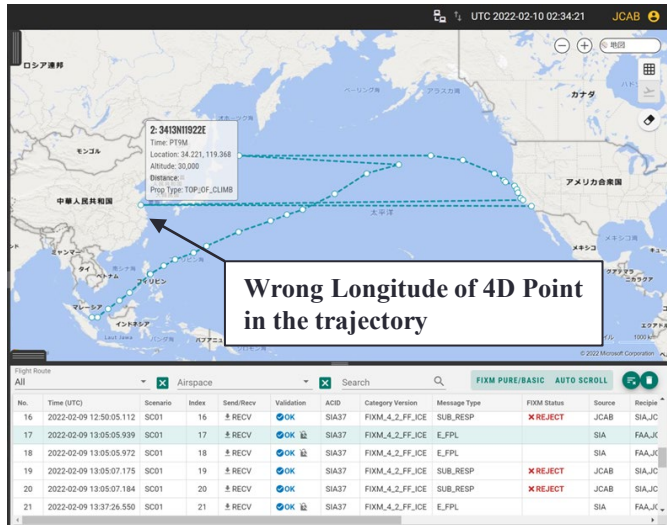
UTC 2022-02-10 02:34:21 JCAB

地図

ロシア連邦

モンゴル

中華人民共和国

ミャンマー

タイ

ベトナム

フィリピン

マレーシア

インドネシア

パプアニューギニア

カナダ

アメリカ合衆国

メキシコ

太平洋

2: 3413N11922E
Time: PT9M
Location: 34.221, 119.368
Altitude: 30,000
Distance:
Prop Type: TOP_OF_CLIMB

Wrong Longitude of 4D Point in the trajectory

© 2022 Microsoft Corporation

1000 km

Flight Route
All

Airspace

Search

FIXM PURE/BASIC AUTO SCROLL

| No. | Time (UTC) | Scenario | Index | Send/Recv | Validation | ACID | Category Version | Message Type | FIXM Status | Source | Recipie |
|---|---|---|---|---|---|---|---|---|---|---|---|
| 16 | 2022-02-09 12:50:05.112 | SC01 | 16 | RECV | OK | SIA37 | FIXM_4_2_FF_ICE | SUB_RESP | ✕REJECT | JCAB | SIA,JC |
| 17 | 2022-02-09 13:05:05.939 | SC01 | 17 | RECV | OK | SIA37 | FIXM_4_2_FF_ICE | E_FPL | | SIA | FAA,JC |
| 18 | 2022-02-09 13:05:05.972 | SC01 | 18 | RECV | OK | SIA37 | FIXM_4_2_FF_ICE | E_FPL | | SIA | FAA,JC |
| 19 | 2022-02-09 13:05:07.175 | SC01 | 19 | RECV | OK | SIA37 | FIXM_4_2_FF_ICE | SUB_RESP | ✕REJECT | JCAB | SIA,JC |
| 20 | 2022-02-09 13:05:07.184 | SC01 | 20 | RECV | OK | SIA37 | FIXM_4_2_FF_ICE | SUB_RESP | ✕REJECT | JCAB | SIA,JC |
| 21 | 2022-02-09 13:37:26.550 | SC01 | 21 | RECV | OK | SIA37 | FIXM_4_2_FF_ICE | E_FPL | | SIA | FAA,JC |